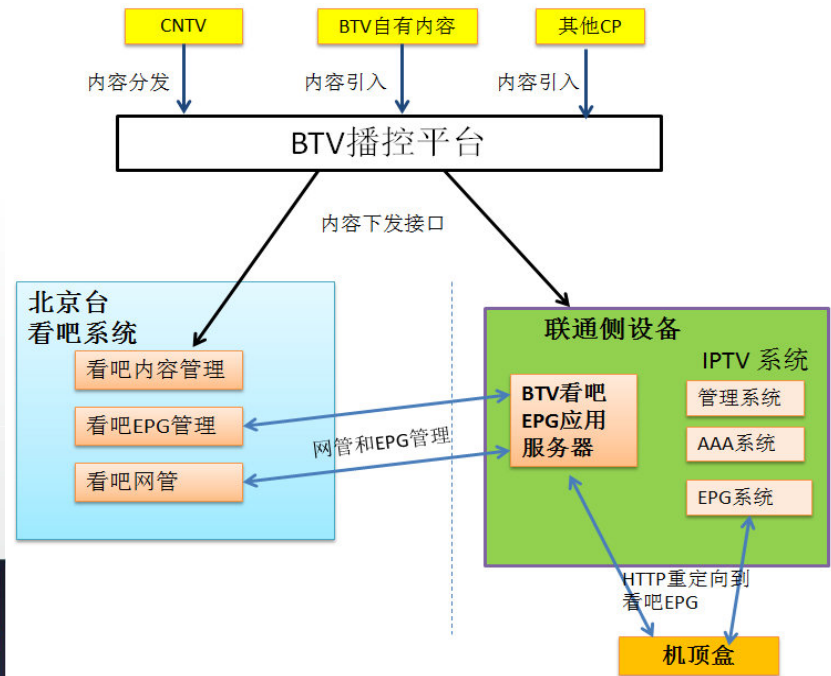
CNTV

BTV自有内容

其他CP

内容分发

内容引入

内容引入

BTV播控平台

内容下发接口

北京台
看吧系统

看吧内容管理

看吧EPG管理

看吧网管

网管和EPG管理

联通侧设备

IPTV 系统

BTV看吧
EPG应用
服务器

管理系统

AAA系统

EPG系统

HTTP重定向到
看吧EPG

机顶盒